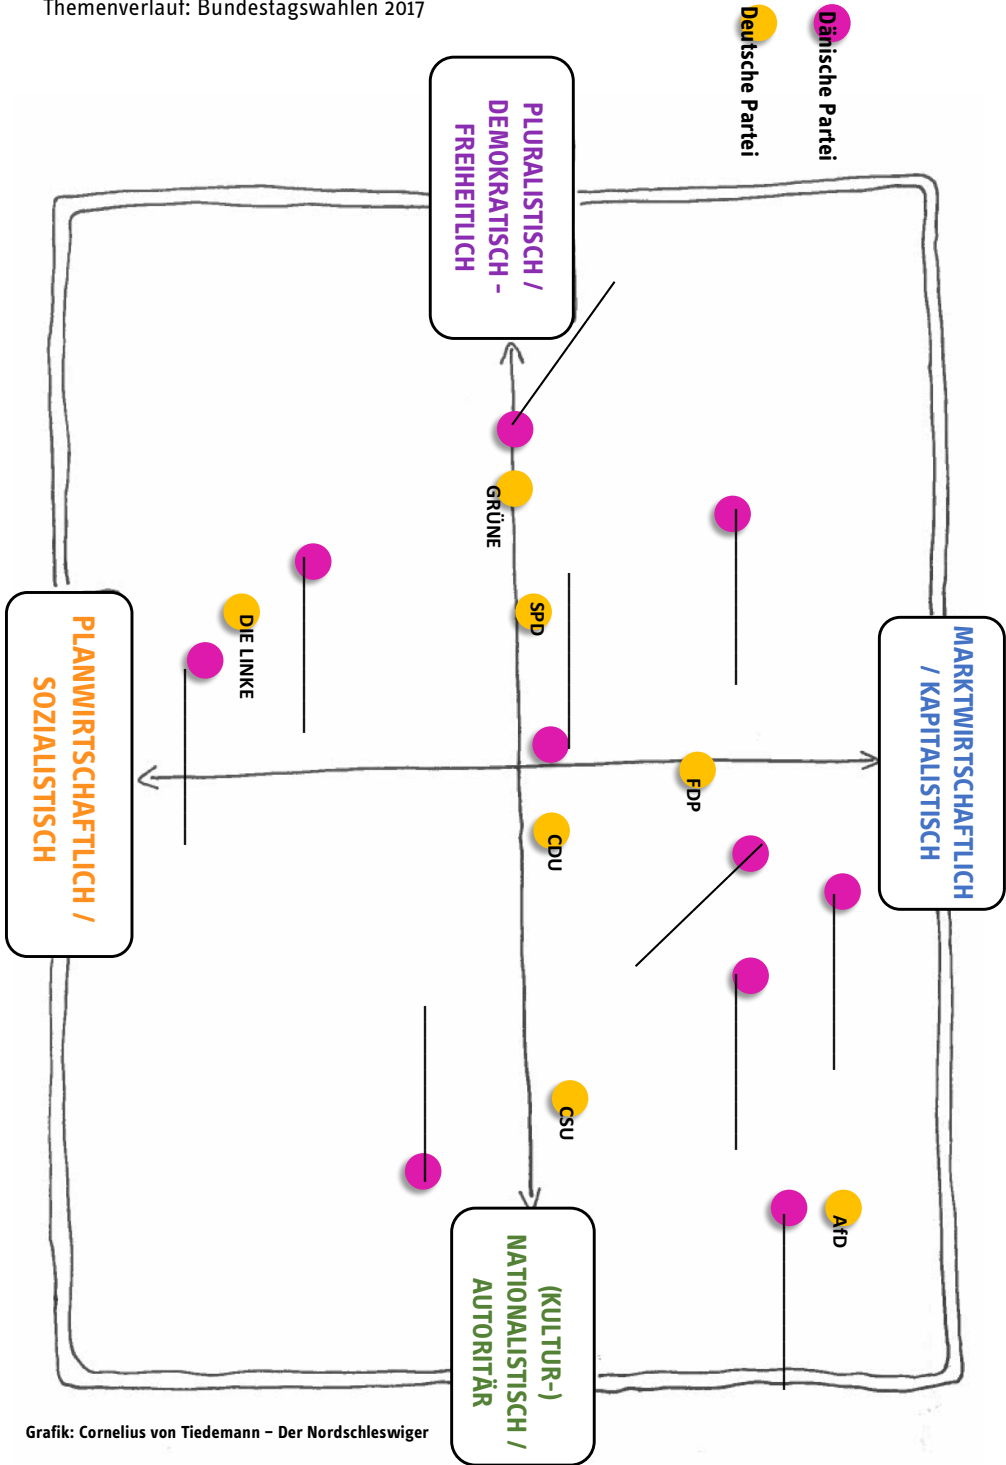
Themenverlauf: Bundestagswahlen 2017

Dänische Partei

Deutsche Partei

PLURALISTISCH / DEMOKRATISCH - FREIHEITLICH

GRÜNE

SPD

DIE LINKE

PLANWIRTSCHAFTLICH / SOZIALISTISCH

MARKTWIRTSCHAFTLICH / KAPITALISTISCH

FDP

CDU

CSU

AfD

(KULTUR-) NATIONALISTISCH / AUTORITÄR

Grafik: Cornelius von Tiedemann – Der Nordschleswiger